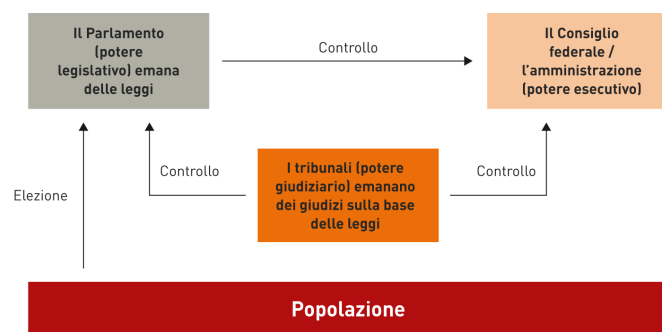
Il Parlamento (potere legislativo) emana delle leggi

Controllo

Il Consiglio federale / l'amministrazione (potere esecutivo)

Controllo

I tribunali (potere giudiziario) emanano dei giudizi sulla base delle leggi

Controllo

Elezione

Popolazione